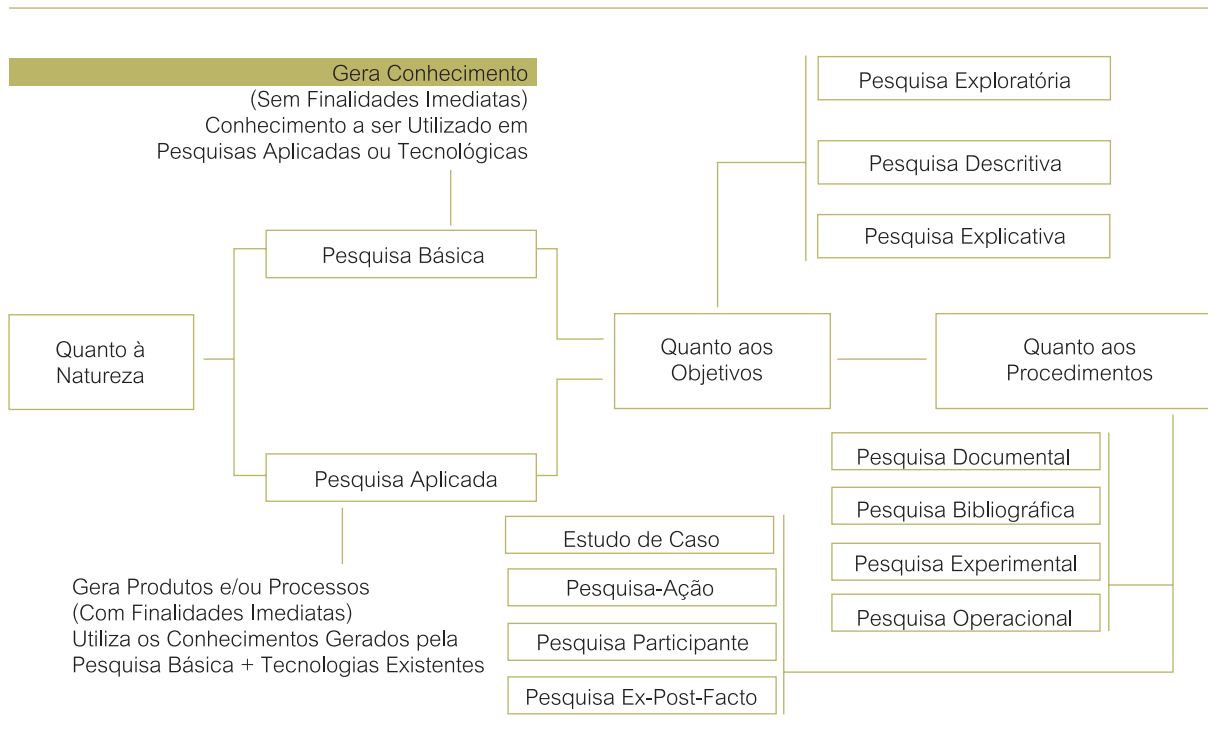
Gera Conhecimento
(Sem Finalidades Imediatas)
Conhecimento a ser Utilizado em
Pesquisas Aplicadas ou Tecnológicas

Pesquisa Exploratória

Pesquisa Descritiva

Pesquisa Explicativa

Pesquisa Básica

Quanto à
Natureza

Quanto aos
Objetivos

Quanto aos
Procedimentos

Pesquisa Documental

Pesquisa Bibliográfica

Pesquisa Experimental

Pesquisa Operacional

Pesquisa Aplicada

Estudo de Caso

Pesquisa-Ação

Pesquisa Participante

Pesquisa Ex-Post-Facto

Gera Produtos e/ou Processos
(Com Finalidades Imediatas)
Utiliza os Conhecimentos Gerados pela
Pesquisa Básica + Tecnologias Existentes